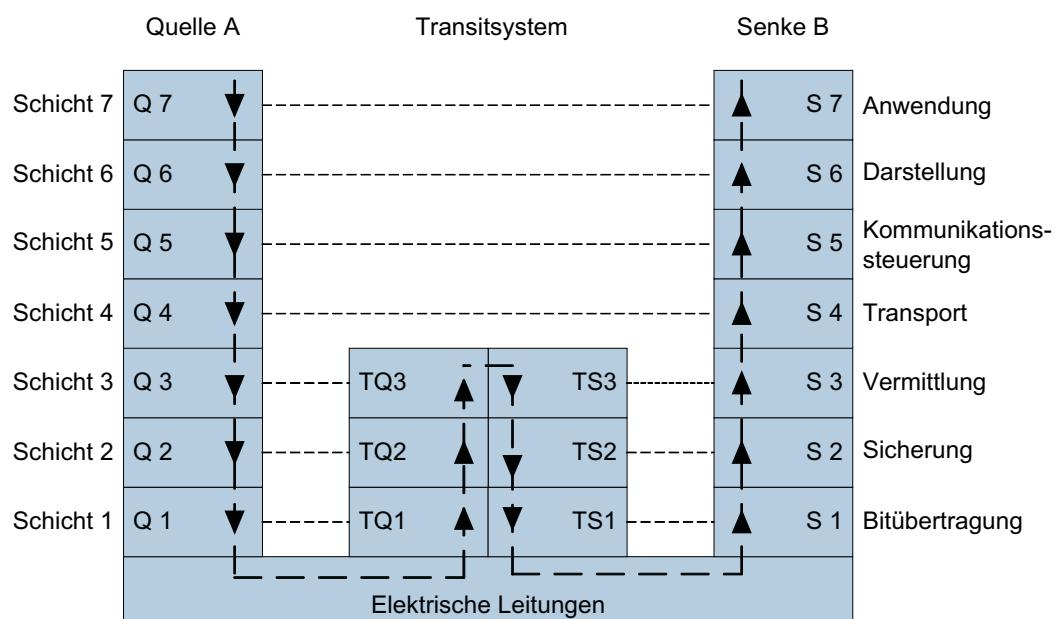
Quelle A

Transitsystem

Senke B

Schicht 7 Q 7

S 7 Anwendung

Schicht 6 Q 6

S 6 Darstellung

Schicht 5 Q 5

S 5 Kommunikationssteuerung

Schicht 4 Q 4

S 4 Transport

Schicht 3 Q 3

TQ3

TS3

S 3 Vermittlung

Schicht 2 Q 2

TQ2

TS2

S 2 Sicherung

Schicht 1 Q 1

TQ1

TS1

S 1 Bitübertragung

Elektrische Leitungen